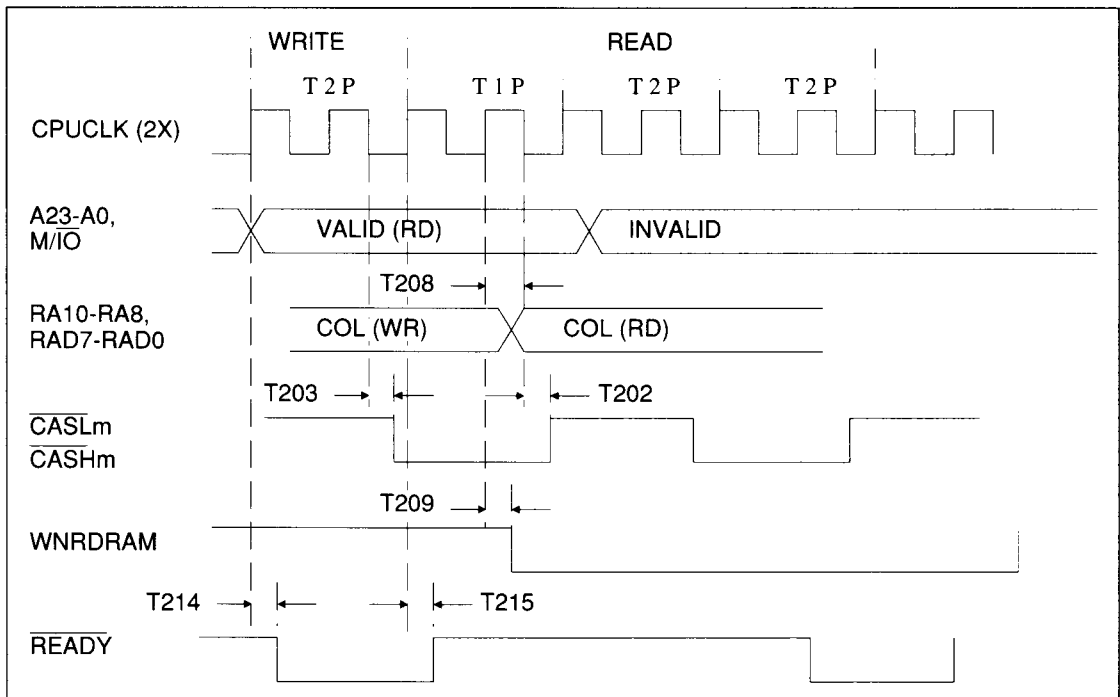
WRITE

READ

T2P

T1P

T2P

T2P

CPUCLK (2X)

A23-A0, M/$\overline{IO}$

VALID (RD)

INVALID

T208

RA10-RA8, RAD7-RAD0

COL (WR)

COL (RD)

T203

T202

$\overline{CASLm}$

$\overline{CASHm}$

T209

WNRDRAM

T214

T215

$\overline{READY}$